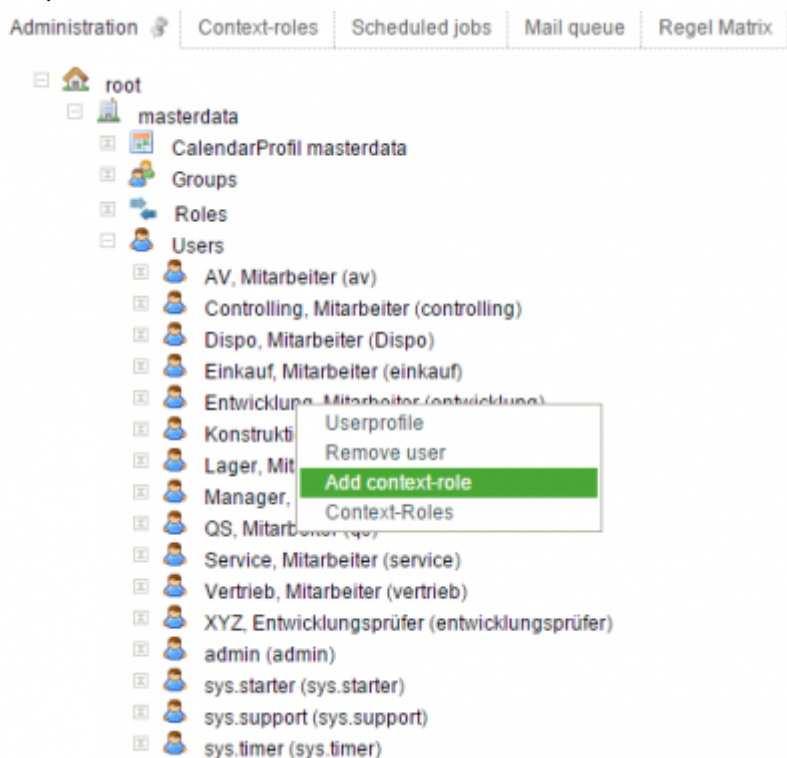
Administration | Context-roles | Scheduled jobs | Mail queue | Regel Matrix

root
masterdata
CalendarProfil masterdata
Groups
Roles
Users
AV, Mitarbeiter (av)
Controlling, Mitarbeiter (controlling)
Dispo, Mitarbeiter (Dispo)
Einkauf, Mitarbeiter (einkauf)
Entwicklung, Mitarbeiter (entwicklung)
Konstrukti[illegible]
Lager, Mit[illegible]
Manager, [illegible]
QS, Mitarbeiter (qs)
Service, Mitarbeiter (service)
Vertrieb, Mitarbeiter (vertrieb)
XYZ, Entwicklungsprüfer (entwicklungsprüfer)
admin (admin)
sys.starter (sys.starter)
sys.support (sys.support)
sys.timer (sys.timer)

Userprofile
Remove user
Add context-role
Context-Roles